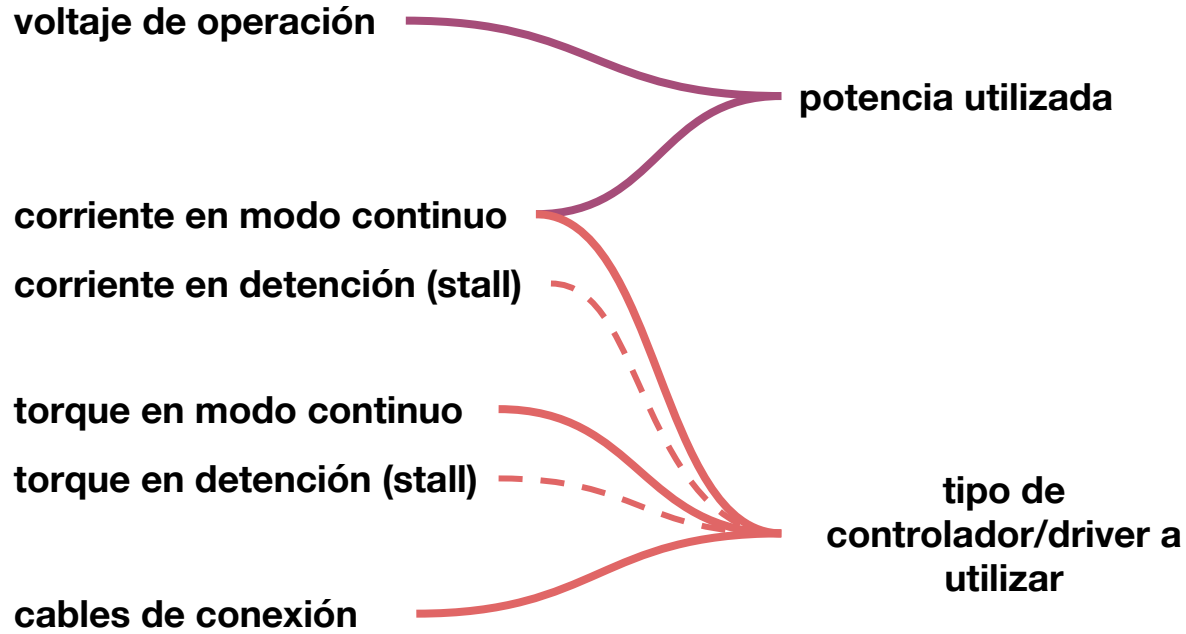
voltaje de operación

potencia utilizada

corriente en modo continuo

corriente en detención (stall)

torque en modo continuo

torque en detención (stall)

tipo de controlador/driver a utilizar

cables de conexión